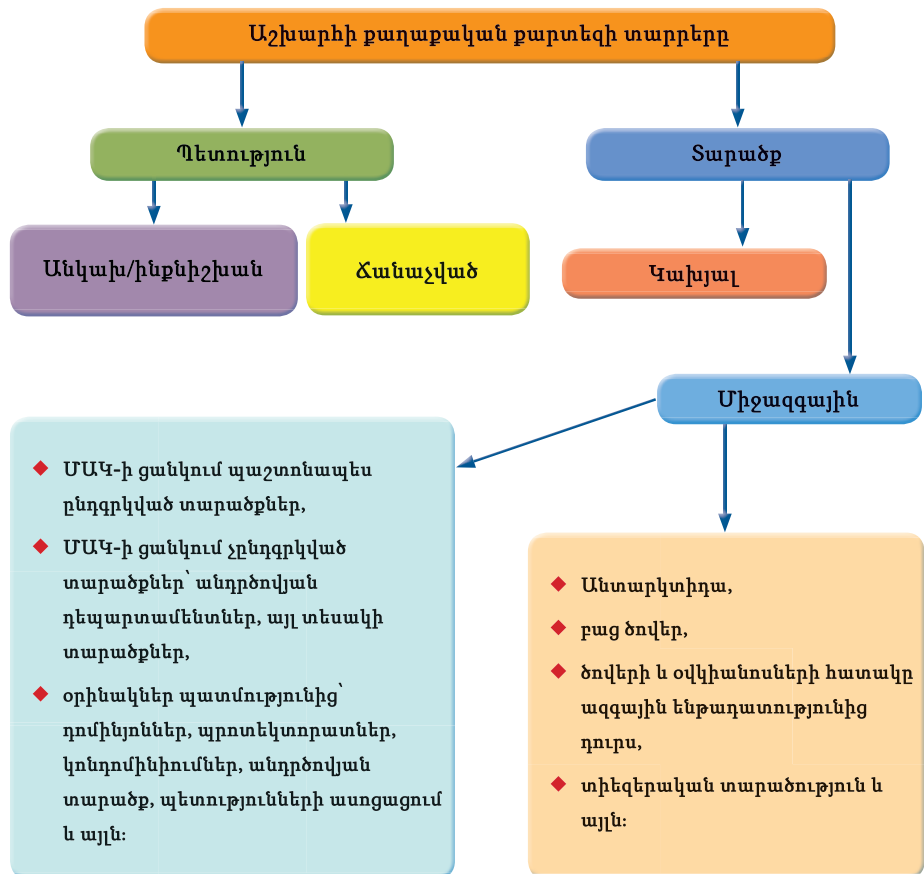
Աշխարհի քաղաքական քարտեզի տարրերը

Պետություն

Տարածք

Անկախ/ինքնիշխան

Ճանաչված

Կախյալ

Միջազգային

ՄԱԿ-ի ցանկում պաշտոնապես ընդգրկված տարածքներ,

ՄԱԿ-ի ցանկում չընդգրկված տարածքներ՝ անդրծովյան դեպարտամենտներ, այլ տեսակի տարածքներ,

օրինակներ պատմությունից՝ դոմինիոններ, պրոտեկտորատներ, կոնդոմինիումներ, անդրծովյան տարածք, պետությունների ասոցացում և այլն։

Անտարկտիդա,

բաց ծովեր,

ծովերի և օվկիանոսների հատակը ազգային ենթադատությունից դուրս,

տիեզերական տարածություն և այլն։